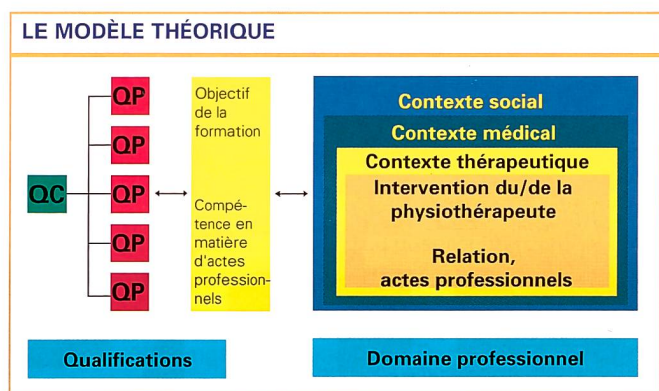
LE MODÈLE THÉORIQUE

QC

QP

QP

QP

QP

QP

Objectif de la formation

Compétence en matière d'actes professionnels

Contexte social

Contexte médical

Contexte thérapeutique

Intervention du/de la physiothérapeute

Relation, actes professionnels

Qualifications

Domaine professionnel